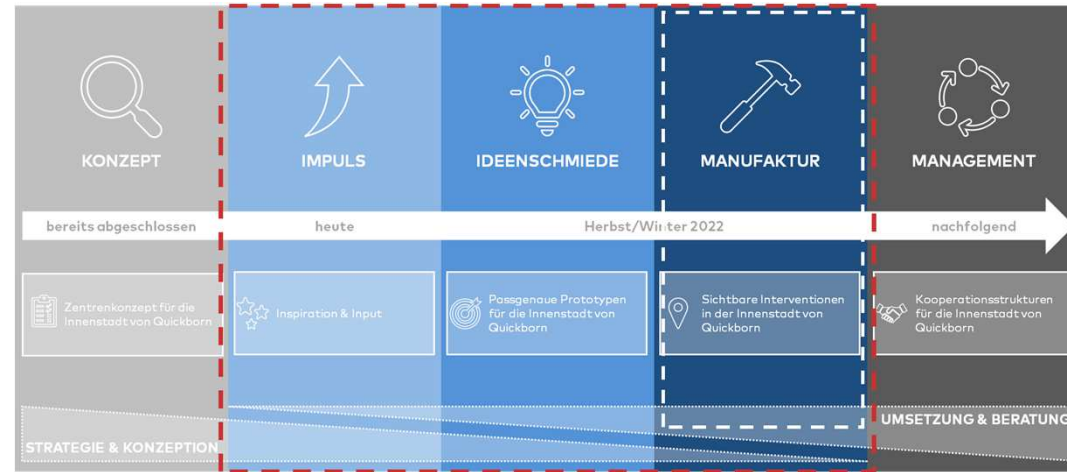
KONZEPT

IMPULS

IDEENSCHMIEDE

MANUFAKTUR

MANAGEMENT

bereits abgeschlossen

heute

Herbst/Winter 2022

nachfolgend

Zentrenkonzept für die Innenstadt von Quickborn

Inspiration & Input

Passgenaue Prototypen für die Innenstadt von Quickborn

Sichtbare Interventionen in der Innenstadt von Quickborn

Kooperationsstrukturen für die Innenstadt von Quickborn

STRATEGIE & KONZEPTION

UMSETZUNG & BERATUNG